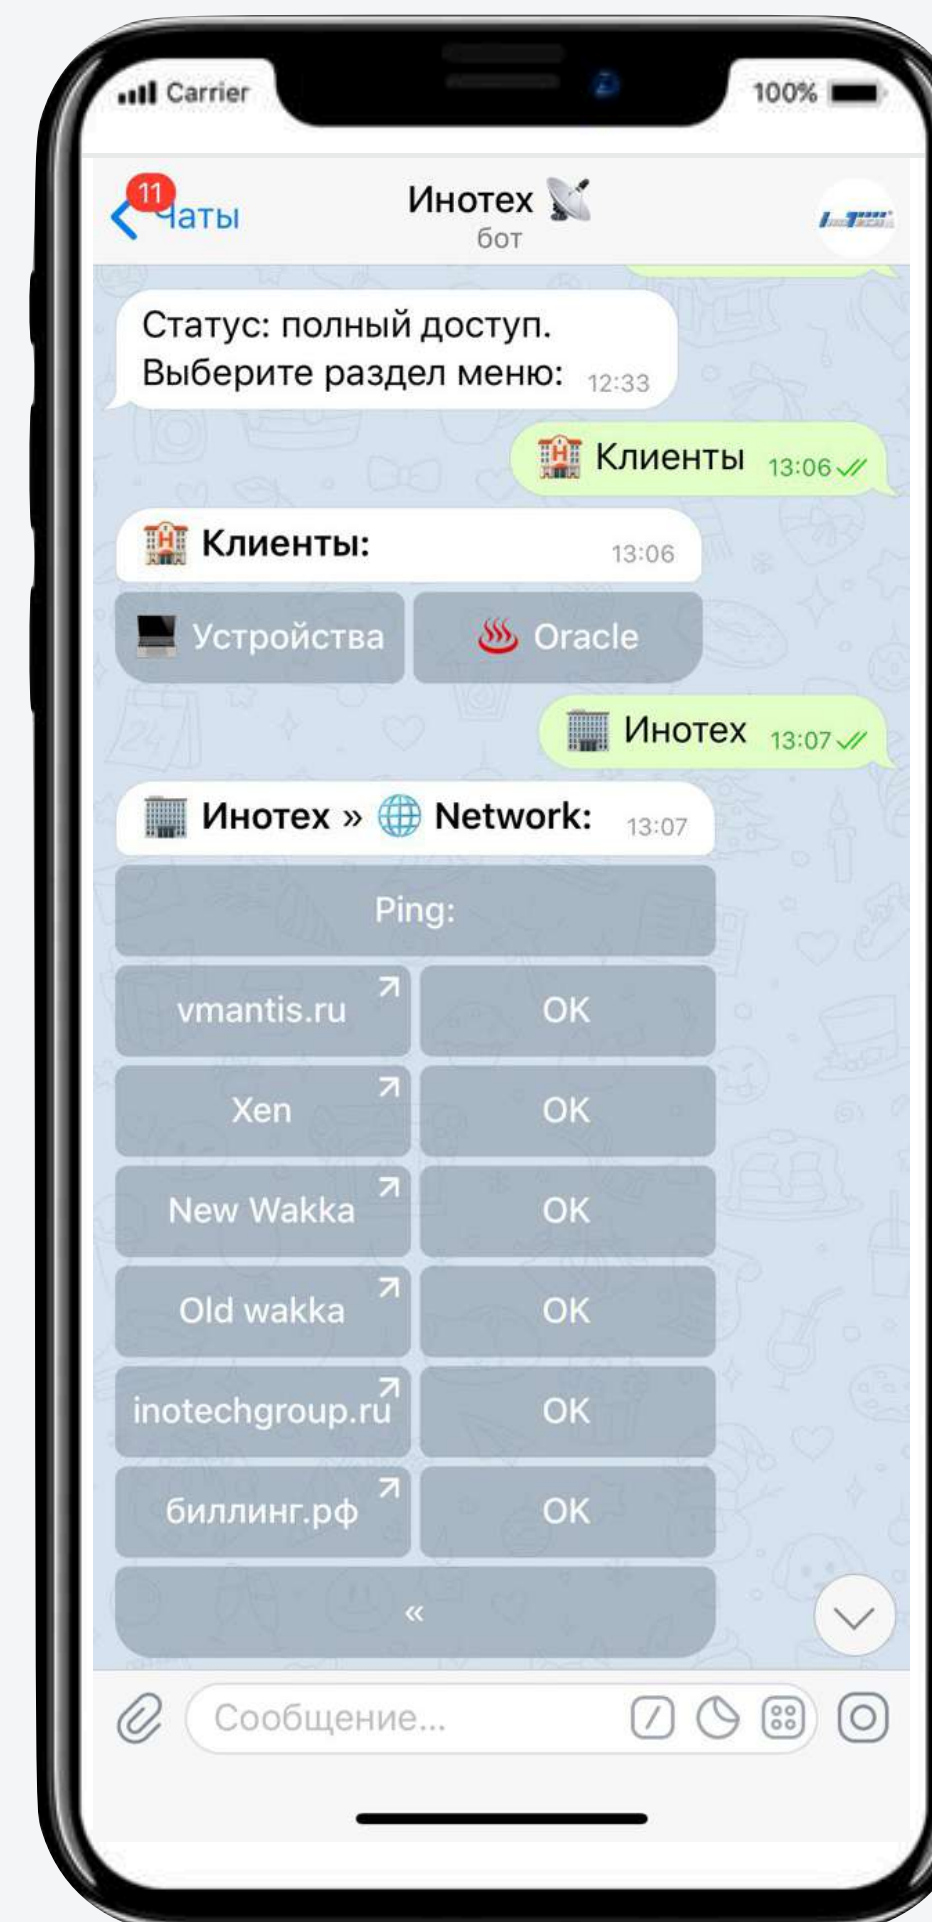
Carrier
100%

11
Чаты
Инотех
бот

Статус: полный доступ.
Выберите раздел меню: 12:33

Клиенты 13:06

Клиенты: 13:06

Устройства
Oracle

Инотех 13:07

Инотех » Network: 13:07

Ping:

| vmantis.ru | OK |
|---|---|
| Xen | OK |
| New Wakka | OK |
| Old wakka | OK |
| inotechgroup.ru | OK |
| биллинг.рф | OK |

«

Сообщение...